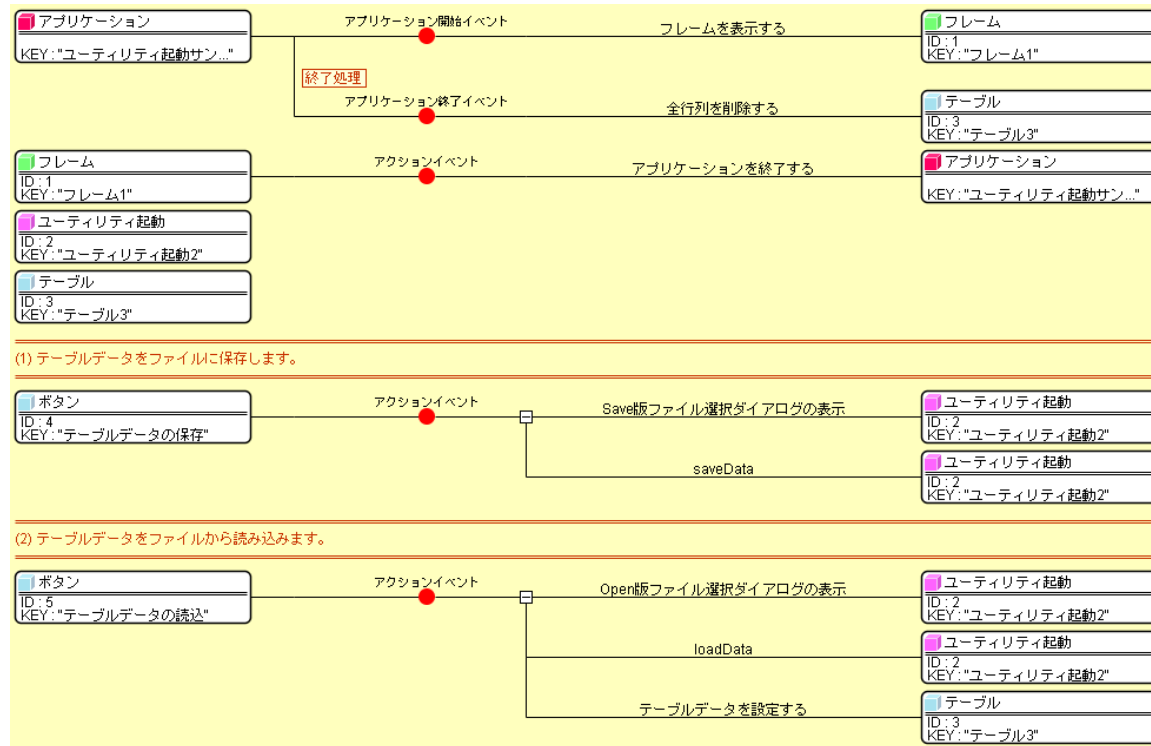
アプリケーション
KEY:"ユーティリティ起動サン..."

アプリケーション開始イベント

フレームを表示する

フレーム
ID:1
KEY:"フレーム1"

終了処理

アプリケーション終了イベント

全行列を削除する

テーブル
ID:3
KEY:"テーブル3"

フレーム
ID:1
KEY:"フレーム1"

アクションイベント

アプリケーションを終了する

アプリケーション
KEY:"ユーティリティ起動サン..."

ユーティリティ起動
ID:2
KEY:"ユーティリティ起動2"

テーブル
ID:3
KEY:"テーブル3"

(1) テーブルデータをファイルに保存します。

ボタン
ID:4
KEY:"テーブルデータの保存"

アクションイベント

Save版ファイル選択ダイアログの表示

ユーティリティ起動
ID:2
KEY:"ユーティリティ起動2"

saveData

ユーティリティ起動
ID:2
KEY:"ユーティリティ起動2"

(2) テーブルデータをファイルから読み込みます。

ボタン
ID:5
KEY:"テーブルデータの読込"

アクションイベント

Open版ファイル選択ダイアログの表示

ユーティリティ起動
ID:2
KEY:"ユーティリティ起動2"

loadData

ユーティリティ起動
ID:2
KEY:"ユーティリティ起動2"

テーブルデータを設定する

テーブル
ID:3
KEY:"テーブル3"